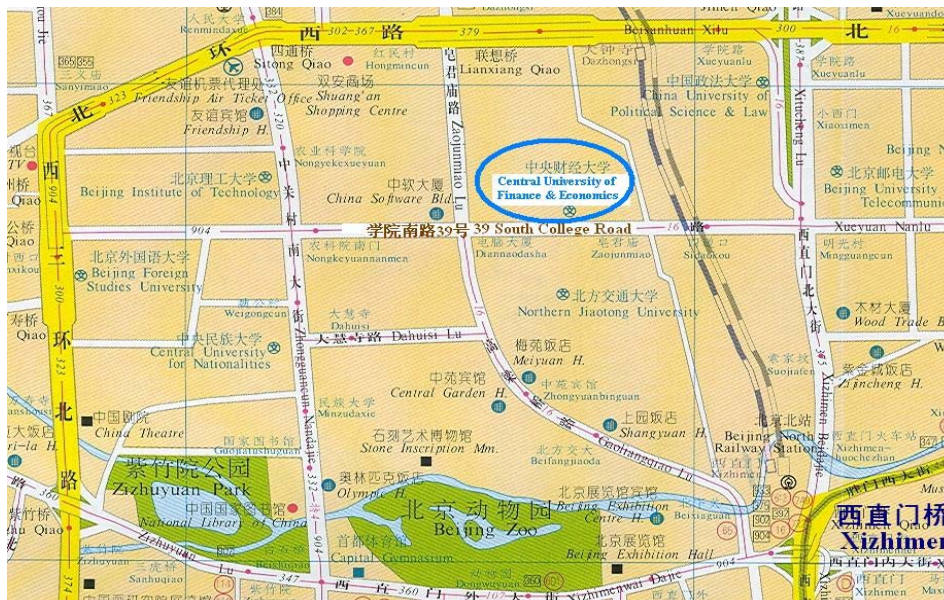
人民大学
Renmindaxue
西 302-367 路 379
Beisanhuan Xilu
北 16
Xueyuanlu
三义庙
Sanyimiao
北 323 环
友谊机票代理处
Friendship Air Ticket Office
四通桥
Sitong Qiao
红民村
Hongmincun
双安商场
Shuang'an Shopping Centre
联想桥
Lianxiang Qiao
大钟寺
Dazhongsi
学院路
Xueyuanlu
中国政法大学
China University of Political Science & Law
小西门
Xiaoximen
友谊宾馆
Friendship H.
农业科学院
Nongyekexueyuan
中央财经大学
Central University of Finance & Economics
北京邮电大学
Beijing University Telecommunic
北京理工大学
Beijing Institute of Technology
China Software Bld.
中软大厦
皂君庙路
Zaojunmiao Lu
西 904
学院南路39号 39 South College Road
路 16
Xueyuan Nanlu
农科院南门
Nongkeyuannanmen
点石大厦
Diannaodasha
皂君庙
Zaojunmiao
明光村
Mingguangcun
北京外国语大学
Beijing Foreign Studies University
魏公村
Weigongcun
北方交通大学
Northern Jiaotong University
西直门北大街
木材大厦
Wood Trade B
大慧寺
Dahuisi
大慧寺路 Dahuisi Lu
中央民族大学
Central University for Nationalities
梅苑饭店
Meiyuan H.
紫金宾馆
Zijincheng H.
中苑宾馆
Central Garden H.
中苑宾馆
Zhongyuanbinguan
上园饭店
Shangyuan H.
民族大学
Minzudaxue
中国剧院
China Theatre
国家图书馆
Guojiatushuguan
石刻艺术博物馆
Stone Inscription Mm.
北方交大
Beifangjiaoda
高梁桥路
Gaoliangqiao Lu
北京北站
Beijing North Railway Station
西直门火车站
Xizhimen Huochezhan
紫竹院公园
Zizhuyuan Park
中国国家图书馆
National Library of China
奥林匹克饭店
Olympic H.
北京动物园
Beijing Zoo
北京展览宾馆
Beijing Exhibition Centre H.
北京展览馆
Beijing Exhibition Hall
西直门桥
Xizhimen
首都体育馆
Capital Gymnasium
紫竹院路
Zizhuyuan Lu
紫竹桥
Zizhuyuan Qiao
三虎桥
Sanhuqiao
西 360 直 门 外 大 街
Xizhimenwai Dajie
动物园
Dongwuyuan
西直门外大街
北 路 环
Qiao